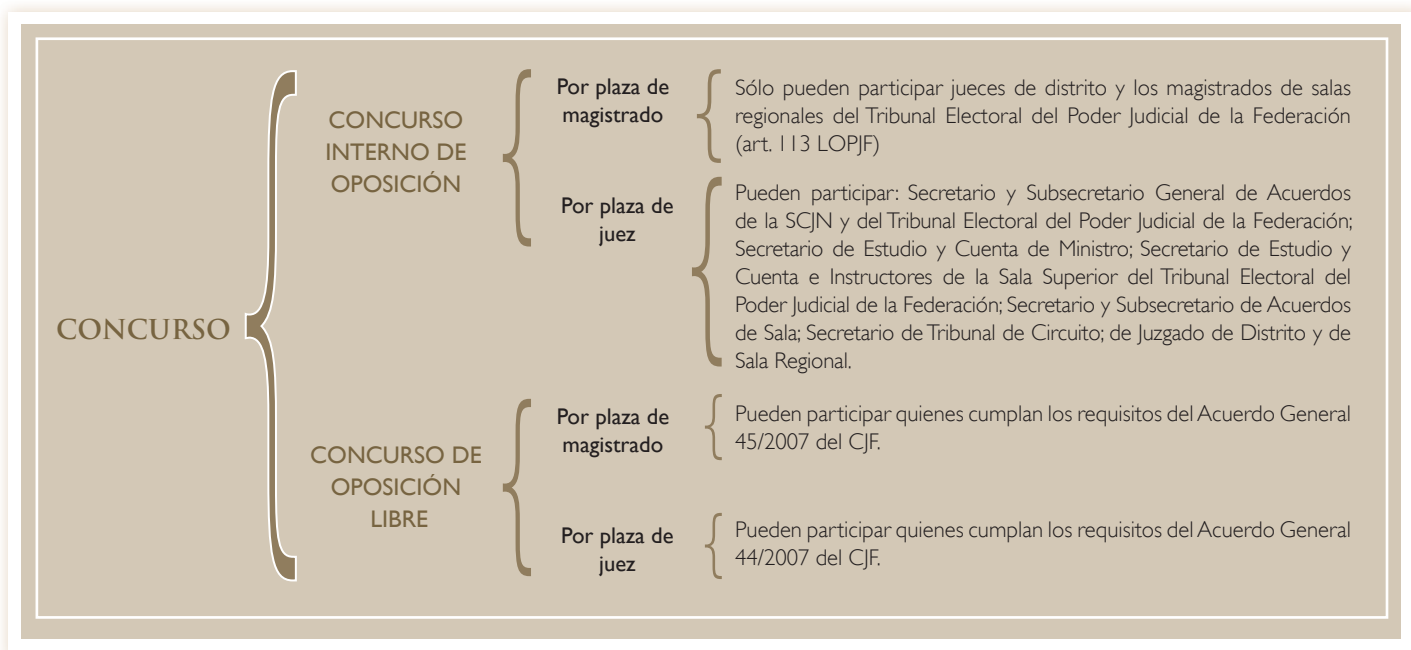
CONCURSO

CONCURSO INTERNO DE OPOSICIÓN

Por plaza de magistrado

Sólo pueden participar jueces de distrito y los magistrados de salas regionales del Tribunal Electoral del Poder Judicial de la Federación (art. 113 LOPJF)

Por plaza de juez

Pueden participar: Secretario y Subsecretario General de Acuerdos de la SCJN y del Tribunal Electoral del Poder Judicial de la Federación; Secretario de Estudio y Cuenta de Ministro; Secretario de Estudio y Cuenta e Instructores de la Sala Superior del Tribunal Electoral del Poder Judicial de la Federación; Secretario y Subsecretario de Acuerdos de Sala; Secretario de Tribunal de Circuito; de Juzgado de Distrito y de Sala Regional.

CONCURSO DE OPOSICIÓN LIBRE

Por plaza de magistrado

Pueden participar quienes cumplan los requisitos del Acuerdo General 45/2007 del CJF.

Por plaza de juez

Pueden participar quienes cumplan los requisitos del Acuerdo General 44/2007 del CJF.